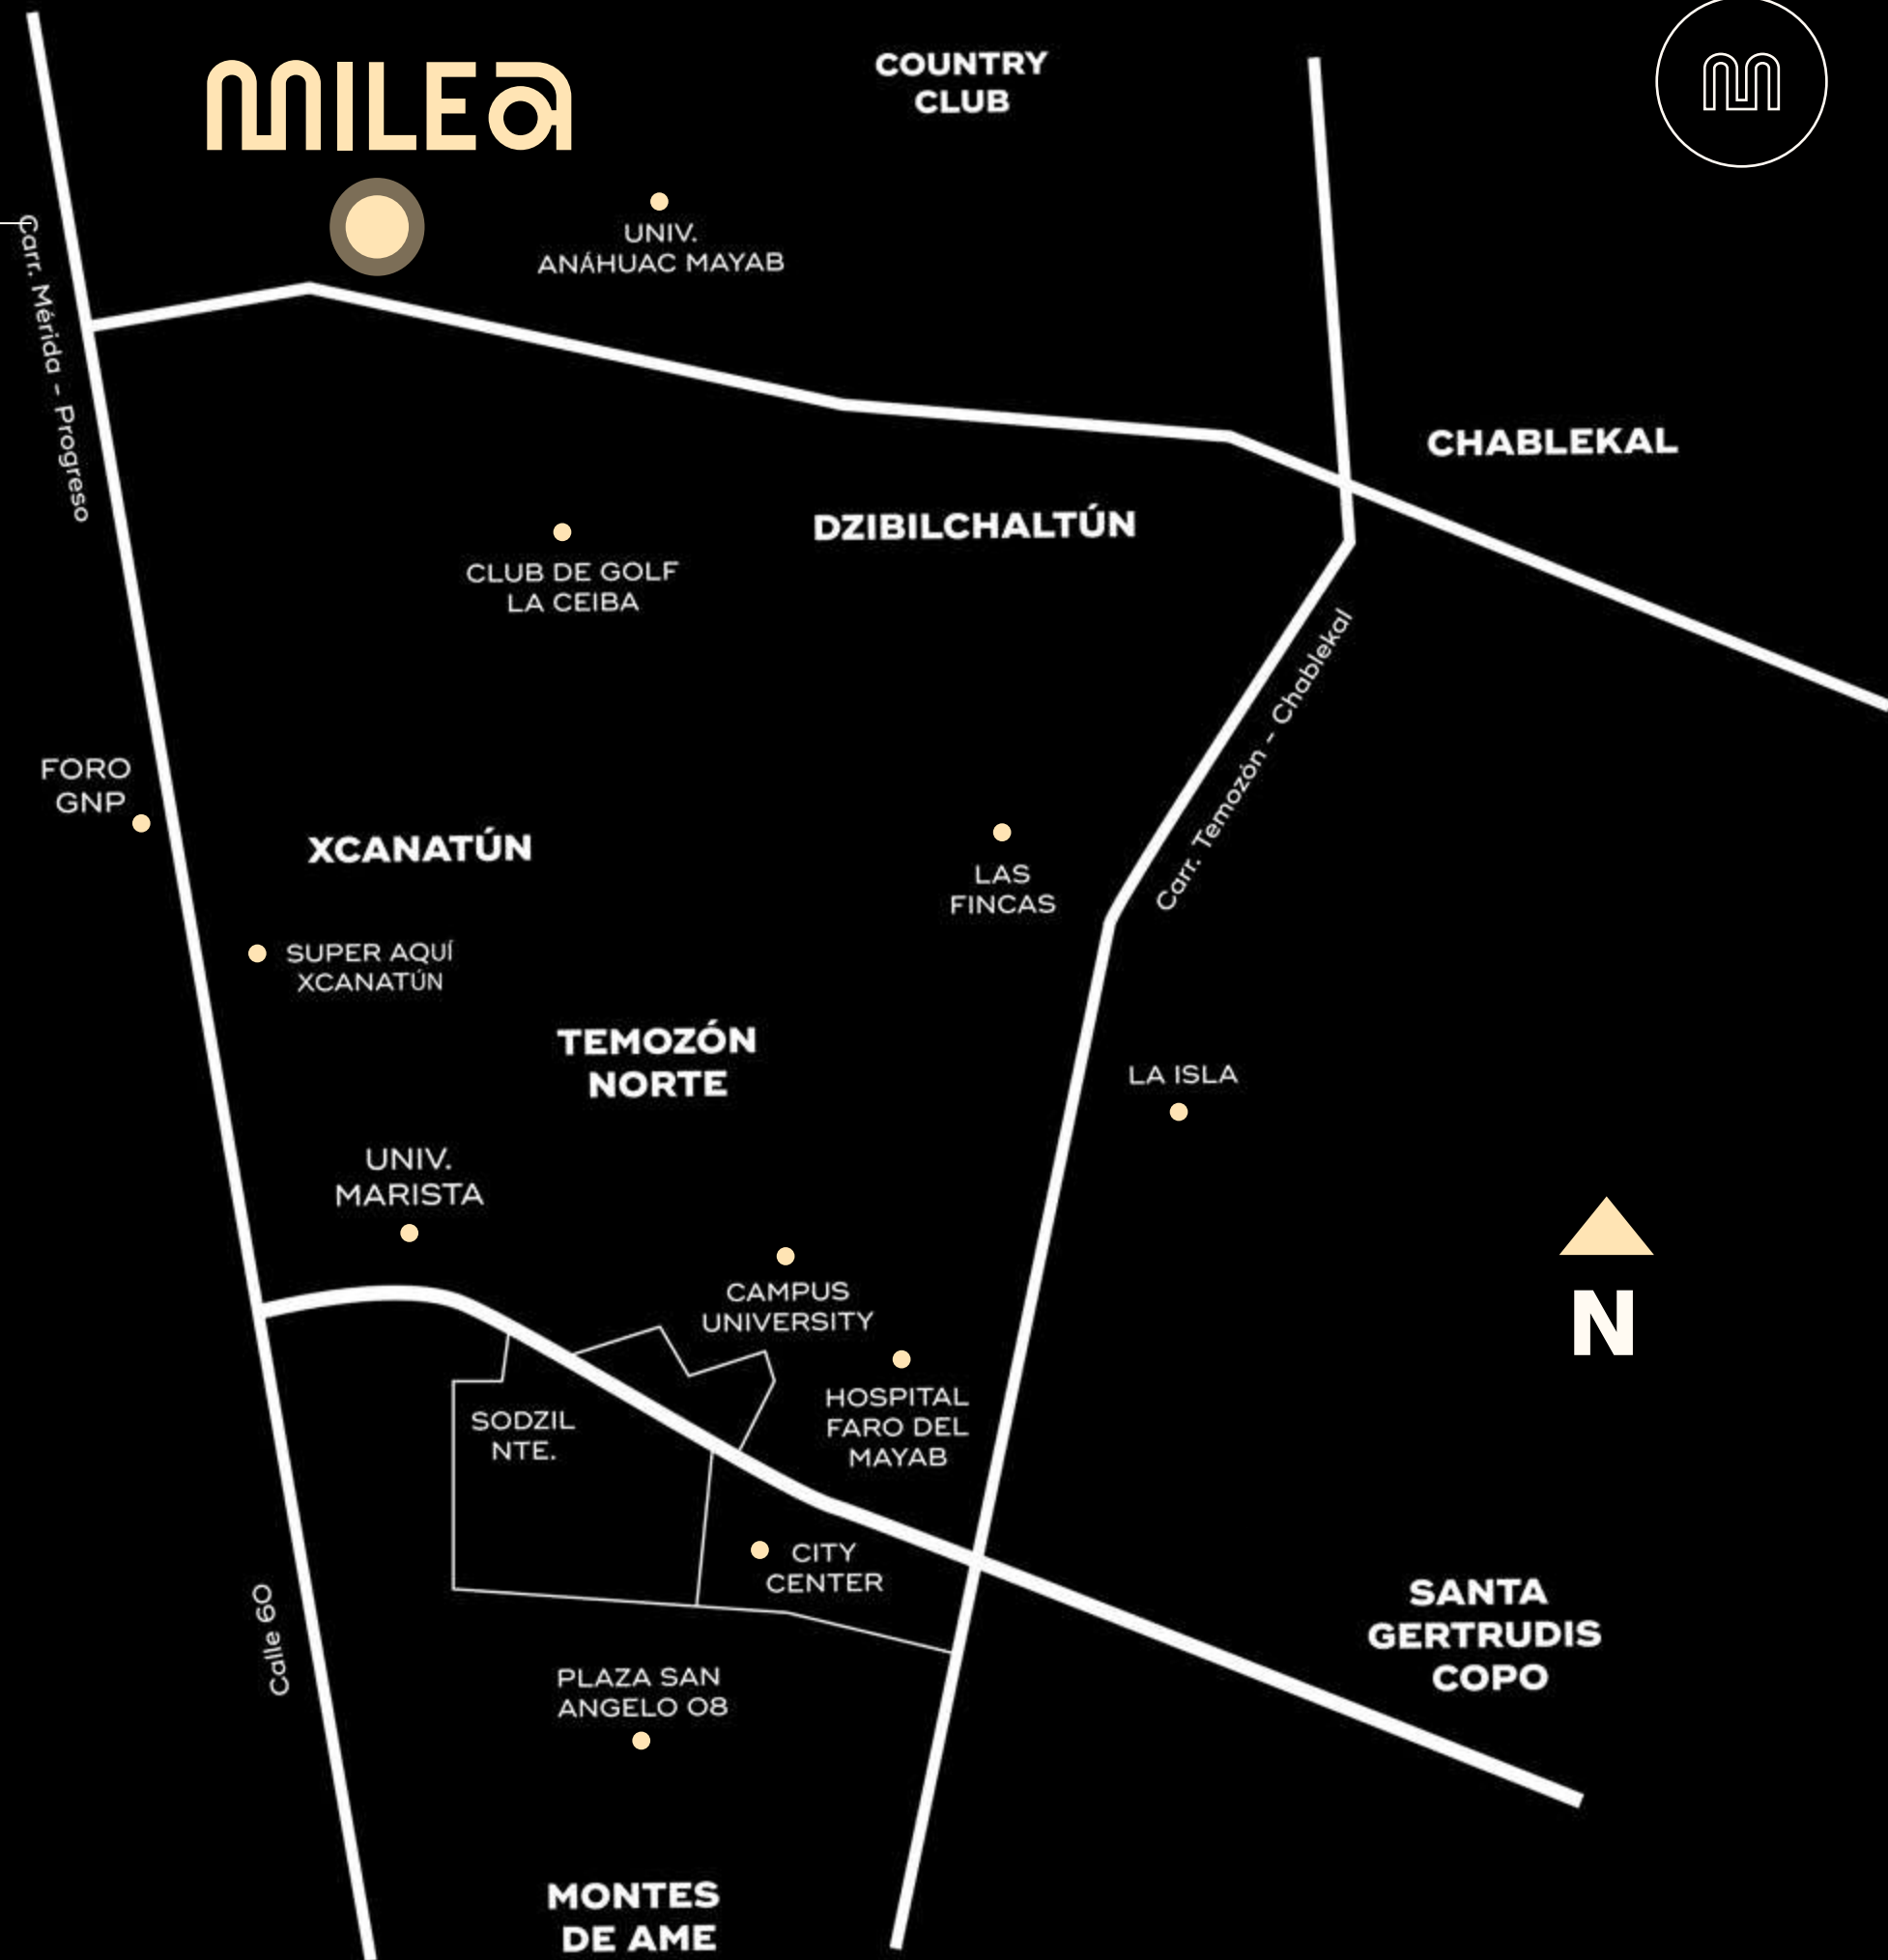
MILEA

COUNTRY CLUB

UNIV. ANÁHUAC MAYAB

Carr. Mérida - Progreso

CHABLEKAL

DZIBILCHALTÚN

CLUB DE GOLF LA CEIBA

Carr. Temozón - Chablekal

FORO GNP

XCANATÚN

LAS FINCAS

SUPER AQUÍ XCANATÚN

TEMOZÓN NORTE

LA ISLA

UNIV. MARISTA

N

CAMPUS UNIVERSITY

SODZIL NTE.

HOSPITAL FARO DEL MAYAB

CITY CENTER

SANTA GERTRUDIS COPO

Calle 60

PLAZA SAN ANGELO 08

MONTES DE AME